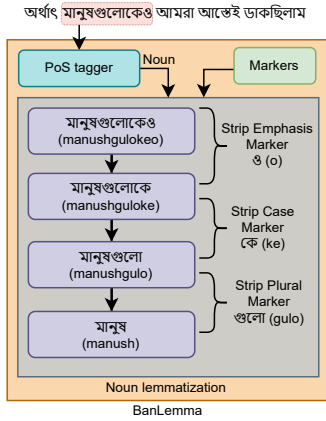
অর্থাৎ মানুষগুলোকেও আমরা আস্তেই ডাকছিলাম

PoS tagger

Noun

Markers

মানুষগুলোকেও (manushgulokeo)

Strip Emphasis Marker ও (o)

মানুষগুলোকে (manushguloke)

Strip Case Marker কে (ke)

মানুষগুলো (manushgulo)

Strip Plural Marker গুলো (gulo)

মানুষ (manush)

Noun lemmatization

BanLemma